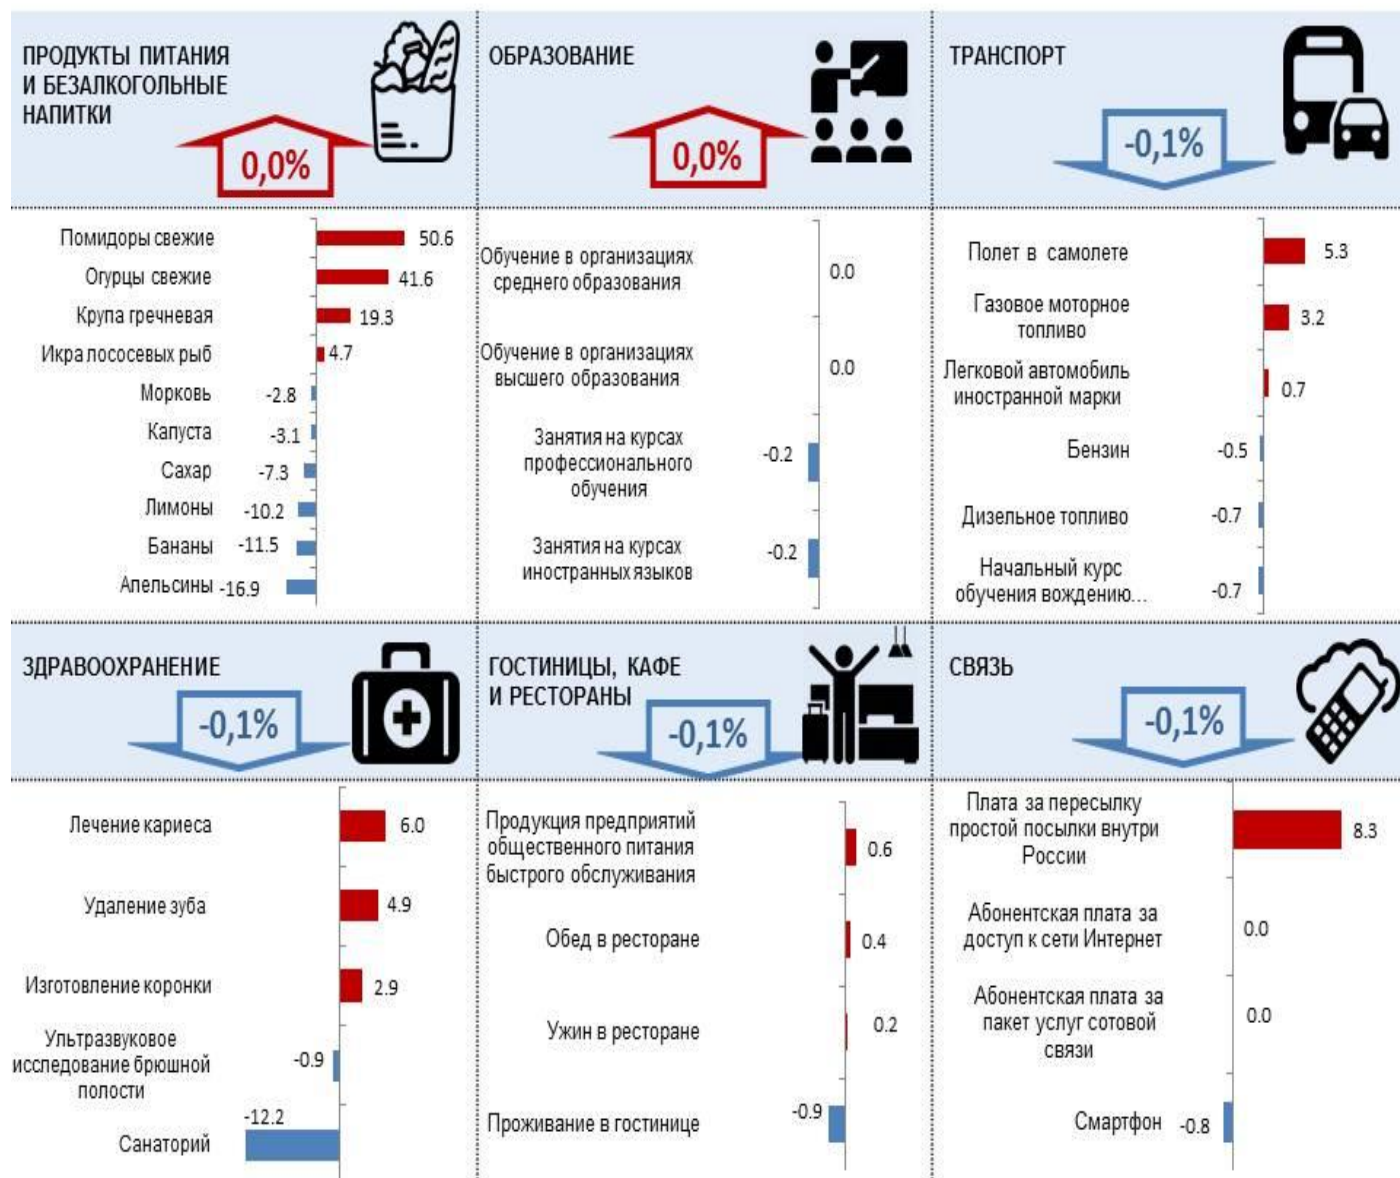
ПРОДУКТЫ ПИТАНИЯ И БЕЗАЛКОГОЛЬНЫЕ НАПИТКИ

0,0%

Помидоры свежие 50.6
Огурцы свежие 41.6
Крупа гречневая 19.3
Икра лососевых рыб 4.7
Морковь -2.8
Капуста -3.1
Сахар -7.3
Лимоны -10.2
Бананы -11.5
Апельсины -16.9

ОБРАЗОВАНИЕ

0,0%

Обучение в организациях среднего образования 0.0
Обучение в организациях высшего образования 0.0
Занятия на курсах профессионального обучения -0.2
Занятия на курсах иностранных языков -0.2

ТРАНСПОРТ

-0,1%

Полет в самолете 5.3
Газовое моторное топливо 3.2
Легковой автомобиль иностранной марки 0.7
Бензин -0.5
Дизельное топливо -0.7
Начальный курс обучения вождению... -0.7

ЗДРАВООХРАНЕНИЕ

-0,1%

Лечение кариеса 6.0
Удаление зуба 4.9
Изготовление коронки 2.9
Ультразвуковое исследование брюшной полости -0.9
Санаторий -12.2

ГОСТИНИЦЫ, КАФЕ И РЕСТОРАНЫ

-0,1%

Продукция предприятий общественного питания быстрого обслуживания 0.6
Обед в ресторане 0.4
Ужин в ресторане 0.2
Проживание в гостинице -0.9

СВЯЗЬ

-0,1%

Плата за пересылку простой посылки внутри России 8.3
Абонентская плата за доступ к сети Интернет 0.0
Абонентская плата за пакет услуг сотовой связи 0.0
Смартфон -0.8